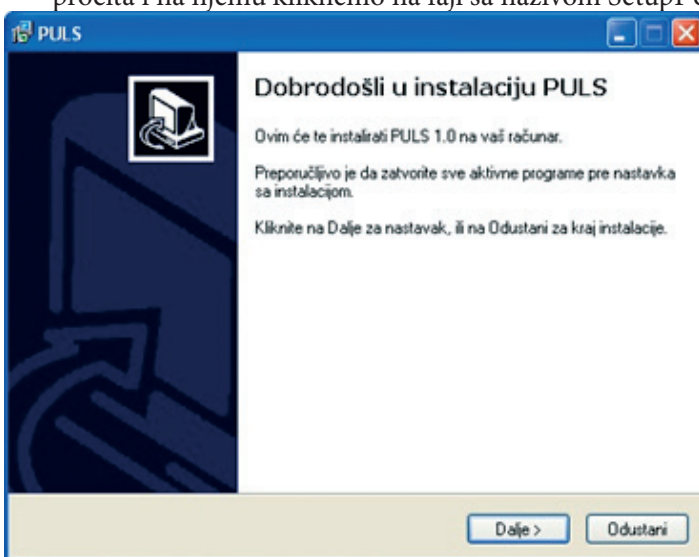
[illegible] i na njemu kliknemo na fajl sa nazivom Setup. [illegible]

PULS

Dobrodošli u instalaciju PULS

Ovim će te instalirati PULS 1.0 na vaš računar.

Preporučljivo je da zatvorite sve aktivne programe pre nastavka sa instalacijom.

Kliknite na Dalje za nastavak, ili na Odustani za kraj instalacije.

Dalje >

Odustani